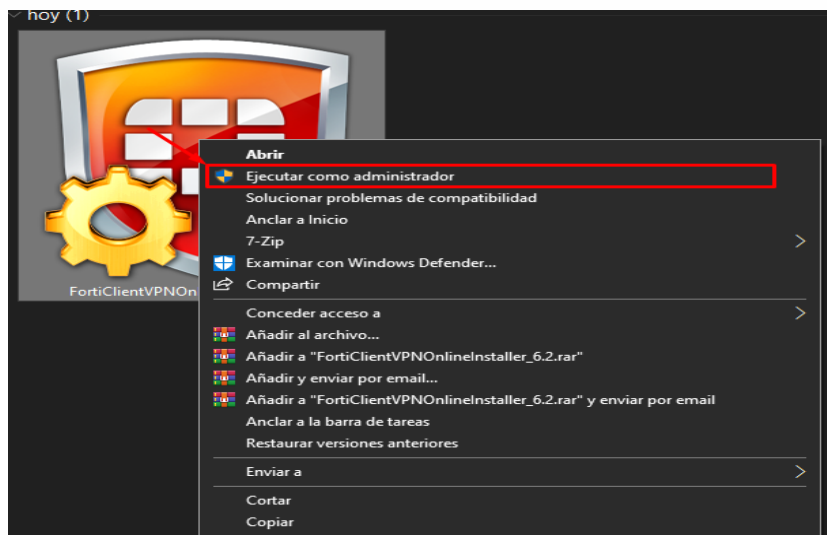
hoy (1)

FortiClientVPNOn

Abrir
Ejecutar como administrador
Solucionar problemas de compatibilidad
Anclar a Inicio
7-Zip
Examinar con Windows Defender...
Compartir
Conceder acceso a
Añadir al archivo...
Añadir a "FortiClientVPNOnlineInstaller_6.2.rar"
Añadir y enviar por email...
Añadir a "FortiClientVPNOnlineInstaller_6.2.rar" y enviar por email
Anclar a la barra de tareas
Restaurar versiones anteriores
Enviar a
Cortar
Copiar